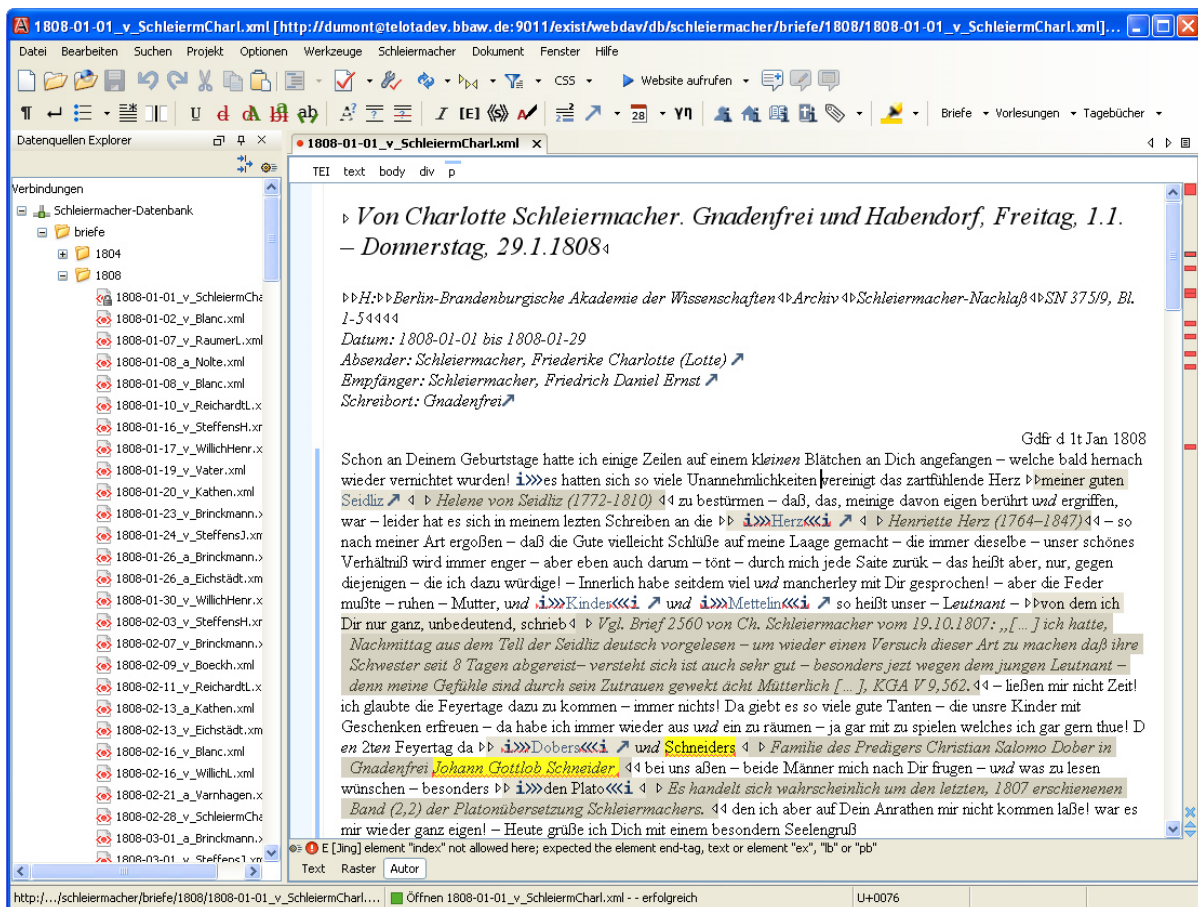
1808-01-01_v_SchleiermCharl.xml [http://dumont@telotadev.bbaw.de:9011/exist/webdav/db/schleiermacher/briefe/1808/1808-01-01_v_SchleiermCharl.xml]...

Datei Bearbeiten Suchen Projekt Optionen Werkzeuge Schleiermacher Dokument Fenster Hilfe

CSS Website aufrufen

Briefe Vorlesungen Tagebücher

Datenquellen Explorer

Verbindungen

Schleiermacher-Datenbank
briefe
1804
1808
1808-01-01_v_SchleiermCha
1808-01-02_v_Blanc.xml
1808-01-07_v_RaumerL.xml
1808-01-08_a_Nolte.xml
1808-01-08_v_Blanc.xml
1808-01-10_v_ReichardtL.x
1808-01-16_v_SteffensH.xr
1808-01-17_v_WillichHenr.x
1808-01-19_v_Vater.xml
1808-01-20_v_Kathen.xml
1808-01-23_v_Brinckmann.x
1808-01-24_v_SteffensJ.xm
1808-01-26_a_Brinckmann.x
1808-01-26_a_Eichstädt.xm
1808-01-30_v_WillichHenr.x
1808-02-03_v_SteffensH.xr
1808-02-07_v_Brinckmann.x
1808-02-09_v_Boeckh.xml
1808-02-11_v_ReichardtL.x
1808-02-13_a_Kathen.xml
1808-02-13_v_Eichstädt.xm
1808-02-16_v_Blanc.xml
1808-02-16_v_WillichL.xml
1808-02-21_a_Varnhagen.x
1808-02-28_v_SchleiermCha
1808-03-01_a_Brinckmann.x
1808-03-01_v_SteffensJ.xm

1808-01-01_v_SchleiermCharl.xml

TEI text body div p

Von Charlotte Schleiermacher. Gnadenfrei und Habendorf, Freitag, 1.1. – Donnerstag, 29.1.1808

H: Berlin-Brandenburgische Akademie der Wissenschaften Archiv Schleiermacher-Nachlaß SN 375/9, Bl. 1-5
Datum: 1808-01-01 bis 1808-01-29
Absender: Schleiermacher, Friederike Charlotte (Lotte)
Empfänger: Schleiermacher, Friedrich Daniel Ernst
Schreibort: Gnadenfrei

Gdfr d 1t Jan 1808

Schon an Deinem Geburtstage hatte ich einige Zeilen auf einem kleinen Blätchen an Dich angefangen – welche bald hernach wieder vernichtet wurden! i es hatten sich so viele Unannehmlichkeiten vereinigt das zartfühlende Herz meiner guten Seidliz Helene von Seidlitz (1772-1810) zu bestürmen – daß, das, meinige davon eigen berührt und ergriffen, war – leider hat es sich in meinem letzten Schreiben an die i Herz i Henriette Herz (1764–1847) – so nach meiner Art ergoßen – daß die Gute vielleicht Schlüße aber meine Laage gemacht – die immer dieselbe – unser schönes Verhältniß wird immer enger – aber eben auch darum – tönt – durch mich jede Saite zurük – das heißt aber, nur, gegen diejenigen – die ich dazu würdige! – Innerlich habe seitdem viel und mancherley mit Dir gesprochen! – aber die Feder mußte – ruhen – Mutter, und i Kinder i und i Mettelin i so heißt unser – Leutnant – von dem ich Dir nur ganz, unbedeutend, schrieb Vgl. Brief 2560 von Ch. Schleiermacher vom 19.10.1807: „[…] ich hatte, Nachmittag aus dem Tell der Seidliz deutsch vorgelesen – um wieder einen Versuch dieser Art zu machen daß ihre Schwester seit 8 Tagen abgereist– versteht sich ist auch sehr gut – besonders jezt wegen dem jungen Leutnant – denn meine Gefühle sind durch sein Zutrauen gewekt ächt Mütterlich […], KGA V 9,562. – ließen mir nicht Zeit! ich glaubte die Feyertage dazu zu kommen – immer nichts! Da giebt es so viele gute Tanten – die unsre Kinder mit Geschenken erfreuen – da habe ich immer wieder aus und ein zu räumen – ja gar mit zu spielen welches ich gar gern thue! Den 2ten Feyertag da i Dobers i und Schneiders Familie des Predigers Christian Salomo Dober in Gnadenfrei Johann Gottlob Schneider. bei uns aßen – beide Männer mich nach Dir frugen – und was zu lesen wünschen – besonders i den Plato i Es handelt sich wahrscheinlich um den letzten, 1807 erschienenen Band (2,2) der Platonübersetzung Schleiermachers. den ich ihr aber auf Dein Anrathen mir nicht kommen laße! war es mir wieder ganz eigen! – Heute grüße ich Dich mit einem besondern Seelengruß

E [Jing] element "index" not allowed here; expected the element end-tag, text or element "ex", "lb" or "pb"

Text Raster Autor

http:/…/schleiermacher/briefe/1808/1808-01-01_v_SchleiermCharl.... Öffnen 1808-01-01_v_SchleiermCharl.xml - - erfolgreich U+0076